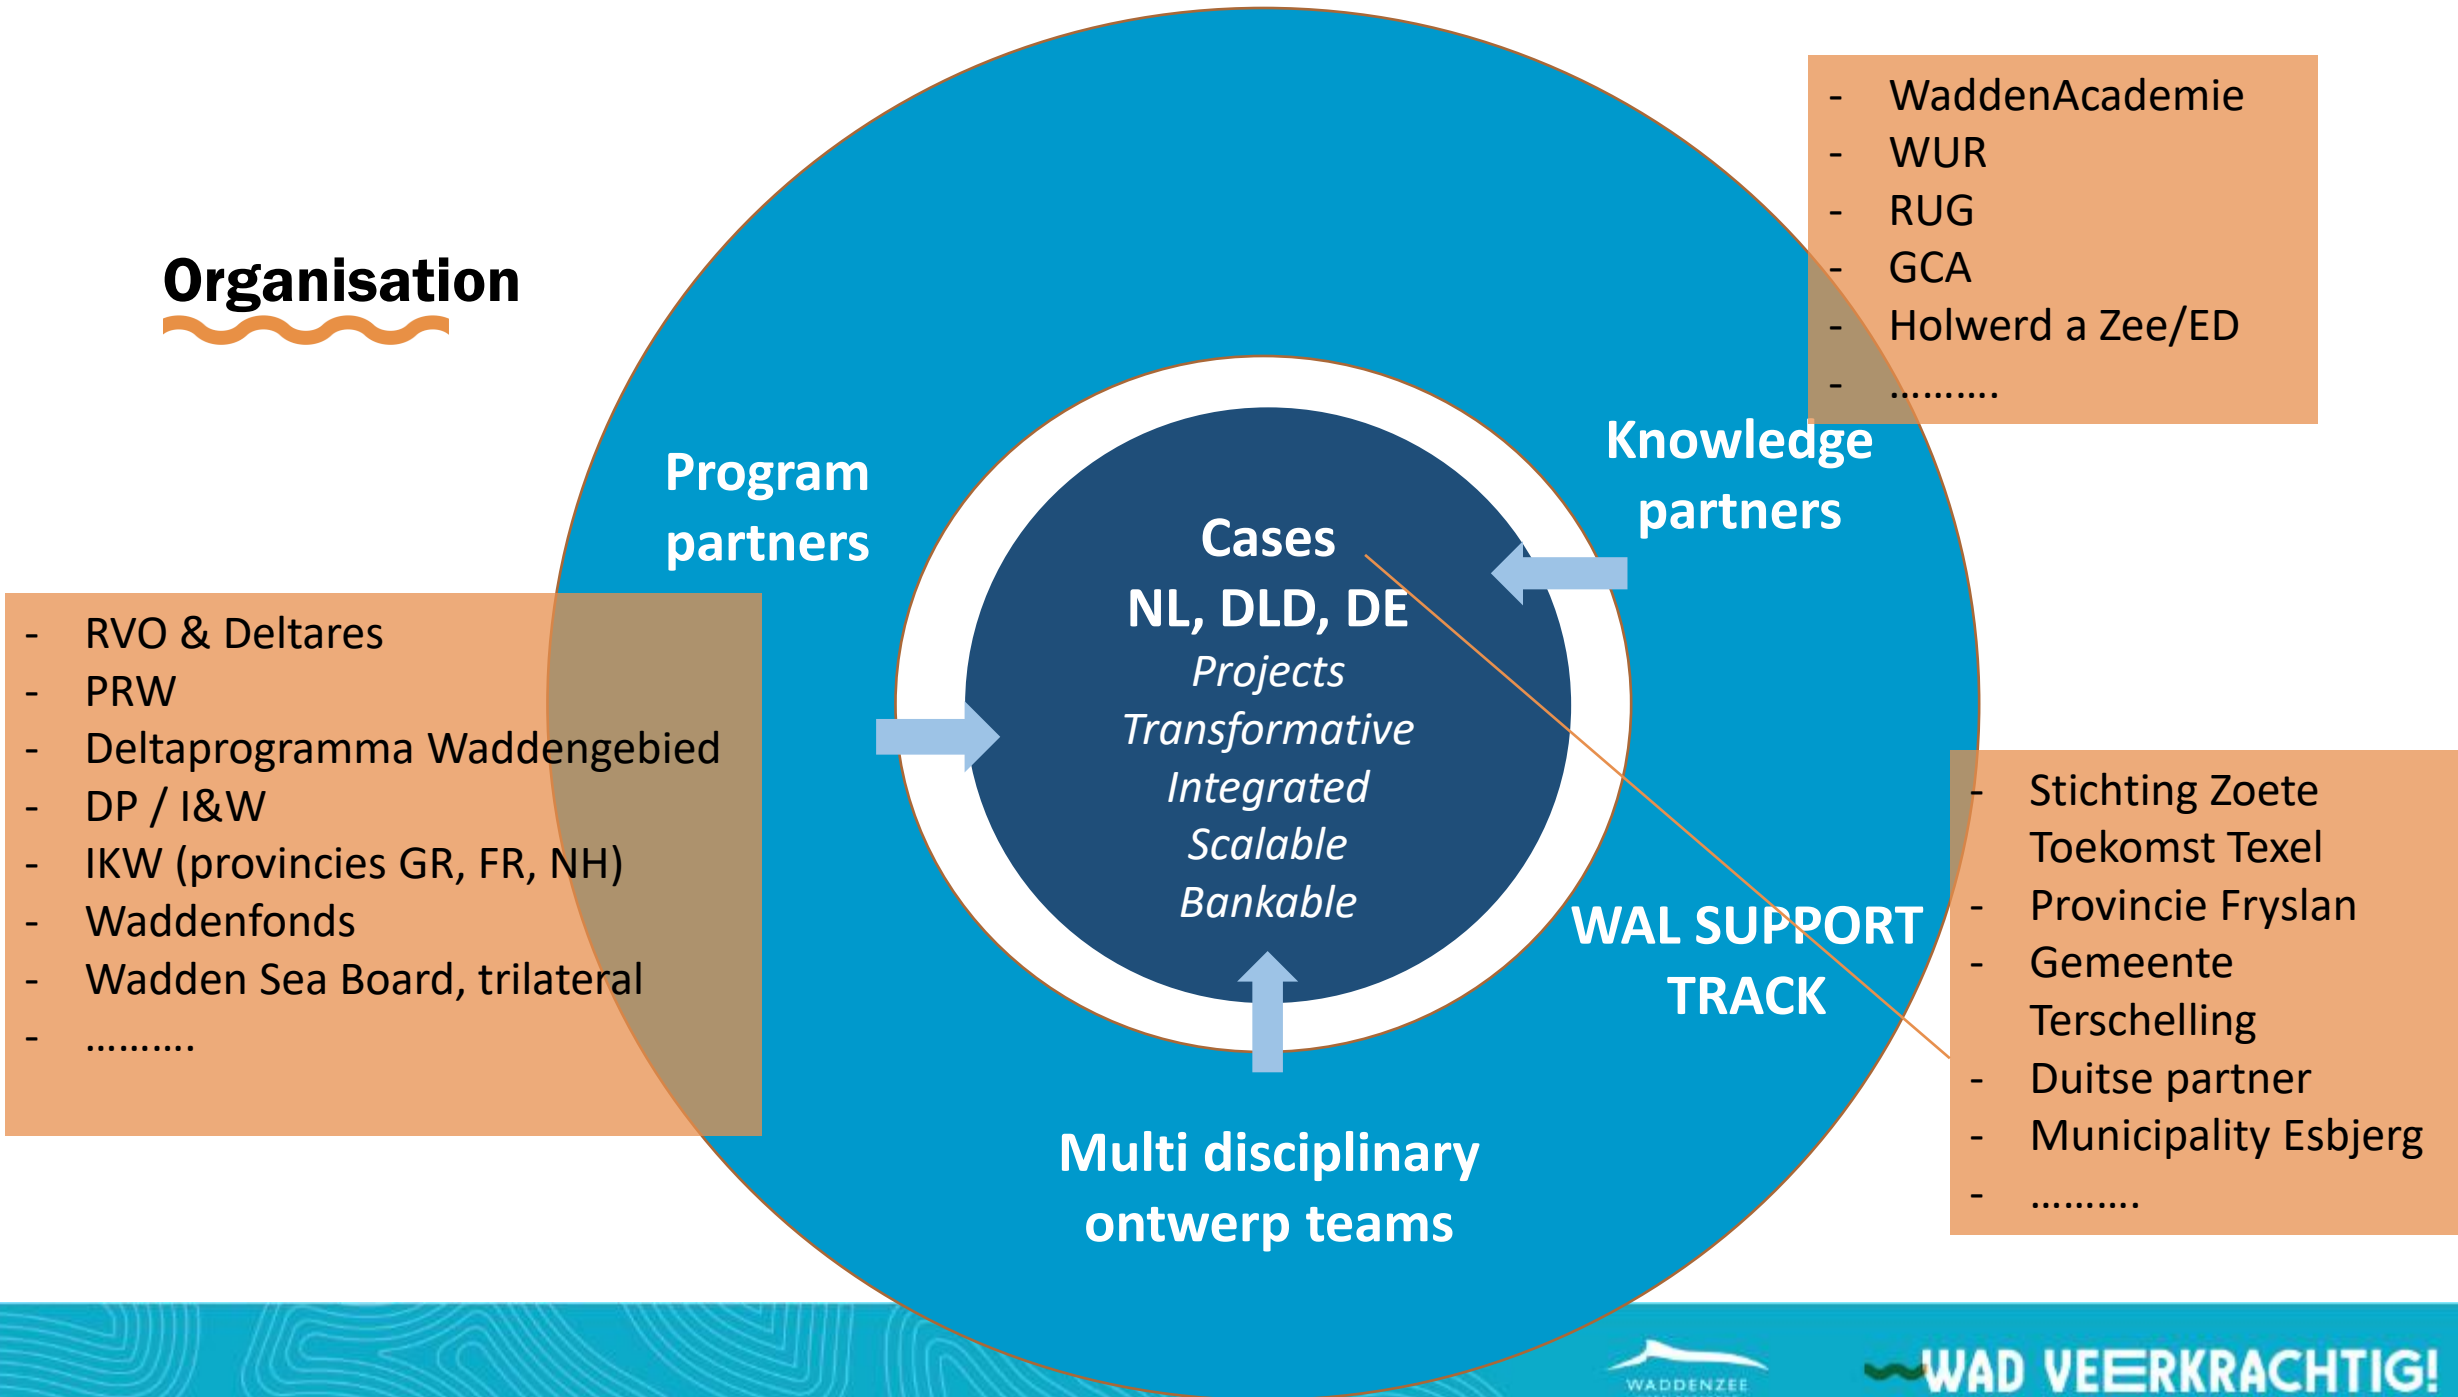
Organisation

- WaddenAcademie
- WUR
- RUG
- GCA
- Holwerd a Zee/ED
- ……….

Program partners

Knowledge partners

- RVO & Deltares
- PRW
- Deltaprogramma Waddengebied
- DP / I&W
- IKW (provincies GR, FR, NH)
- Waddenfonds
- Wadden Sea Board, trilateral
- ……….

Cases
NL, DLD, DE
*Projects*
*Transformative*
*Integrated*
*Scalable*
*Bankable*

WAL SUPPORT TRACK

- Stichting Zoete Toekomst Texel
- Provincie Fryslan
- Gemeente Terschelling
- Duitse partner
- Municipality Esbjerg
- ……….

Multi disciplinary ontwerp teams

WADDENZEE

WAD VEERKRACHTIG!